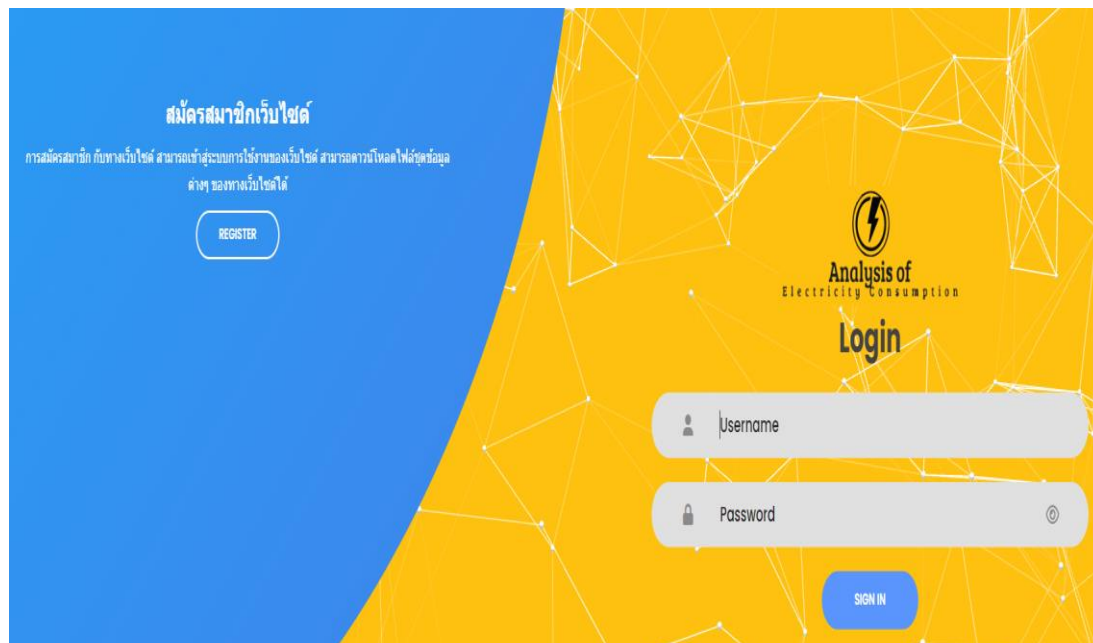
สมัครสมาชิกเว็บไซด์

การสมัครสมาชิก กับทางเว็บไซด์ สามารถเข้าสู่ระบบการใช้งานของเว็บไซด์ สามารถดาวน์โหลดไฟล์ชุดข้อมูล ต่างๆ ของทางเว็บไซด์ได้

REGISTER

Analysis of
Electricity Consumption

Login

Username

Password

SIGN IN